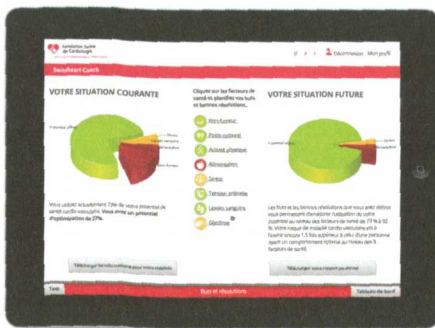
Fondation Suisse de Cardiologie

Déconnexion Mon profil

Swissheart Coach

VOTRE SITUATION COURANTE

Cliquez sur les facteurs de santé et planifiez vos buts et bonnes résolutions.

VOTRE SITUATION FUTURE

Vous utilisez actuellement 73% de votre potentiel de santé cardio-vasculaire. Vous avez un potentiel d'optimisation de 27%.

Non-fumeur

Poids corporel

Activité physique

Alimentation

Stress

Tension artérielle

Lipides sanguins

Glycémie

Les buts et les bonnes résolutions que vous avez définis vous permettent d'améliorer l'utilisation de votre potentiel de santé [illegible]

Télécharger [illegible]

Télécharger votre rapport personnel

Tests

Buts et résolutions

Tableau de bord